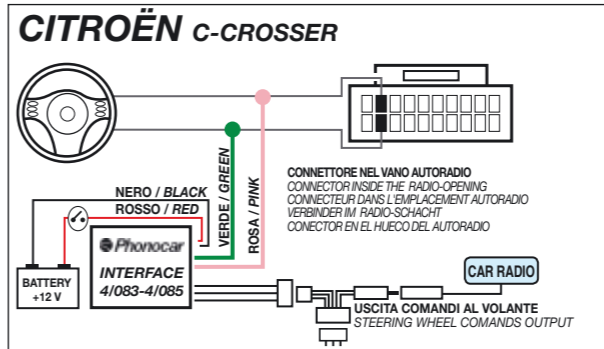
CITROËN C-CROSSER

CONNETTORE NEL VANO AUTORADIO
CONNECTOR INSIDE THE RADIO-OPENING
CONNECTEUR DANS L'EMPLACEMENT AUTORADIO
VERBINDER IM RADIO-SCHACHT
CONECTOR EN EL HUECO DEL AUTORADIO

NERO / BLACK
ROSSO / RED
VERDE / GREEN
ROSA / PINK

BATTERY +12 V

Phonocar
INTERFACE
4/083-4/085

CAR RADIO

USCITA COMANDI AL VOLANTE
STEERING WHEEL COMANDS OUTPUT